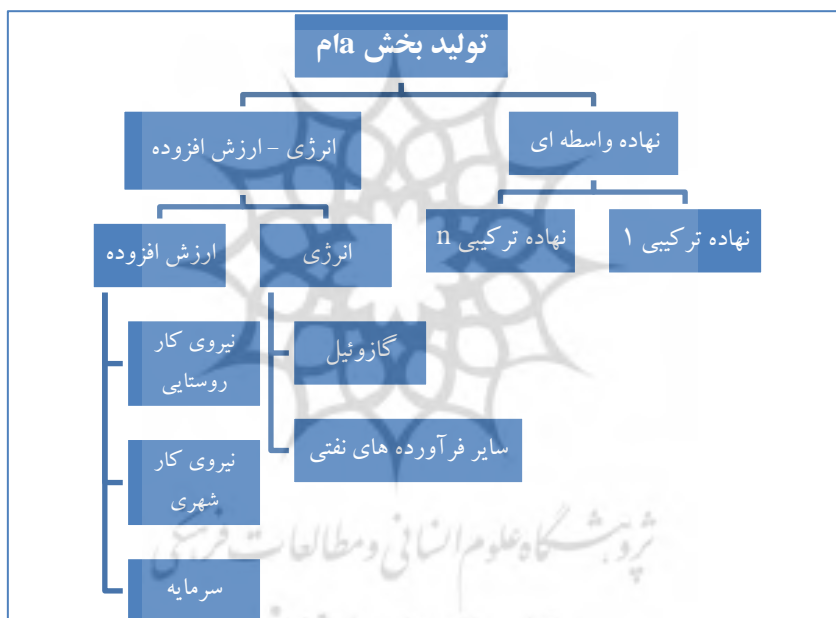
تولید بخش aام

انرژی - ارزش افزوده

نهاده واسطه ای

ارزش افزوده

انرژی

نهاده ترکیبی n

نهاده ترکیبی 1

نیروی کار روستایی

گازوئیل

سایر فرآورده های نفتی

نیروی کار شهری

سرمایه

پژوهشگاه علوم انسانی و مطالعات فرهنگی